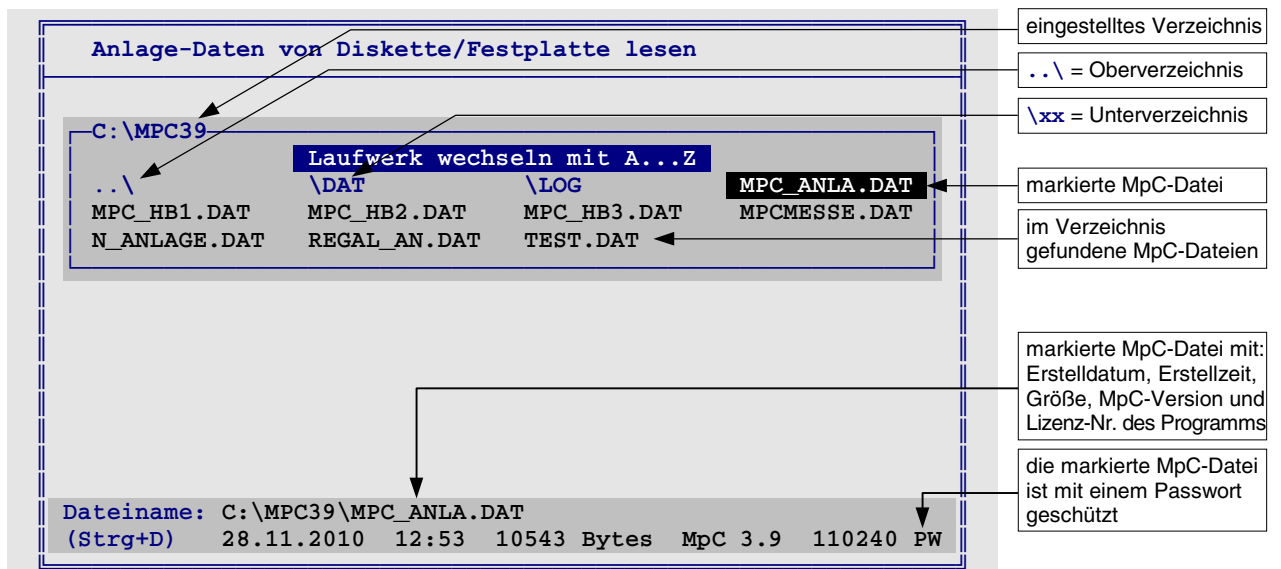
Anlage-Daten von Diskette/Festplatte lesen

eingestelltes Verzeichnis

..\ = Oberverzeichnis

\xx = Unterverzeichnis

C:\MPC39

Laufwerk wechseln mit A...Z

..\ \DAT \LOG MPC_ANLA.DAT

markierte MpC-Datei

MPC_HB1.DAT MPC_HB2.DAT MPC_HB3.DAT MPCMESSE.DAT

N_ANLAGE.DAT REGAL_AN.DAT TEST.DAT

im Verzeichnis gefundene MpC-Dateien

markierte MpC-Datei mit: Erstelldatum, Erstellzeit, Größe, MpC-Version und Lizenz-Nr. des Programms

die markierte MpC-Datei ist mit einem Passwort geschützt

Dateiname: C:\MPC39\MPC_ANLA.DAT

(Strg+D) 28.11.2010 12:53 10543 Bytes MpC 3.9 110240 PW